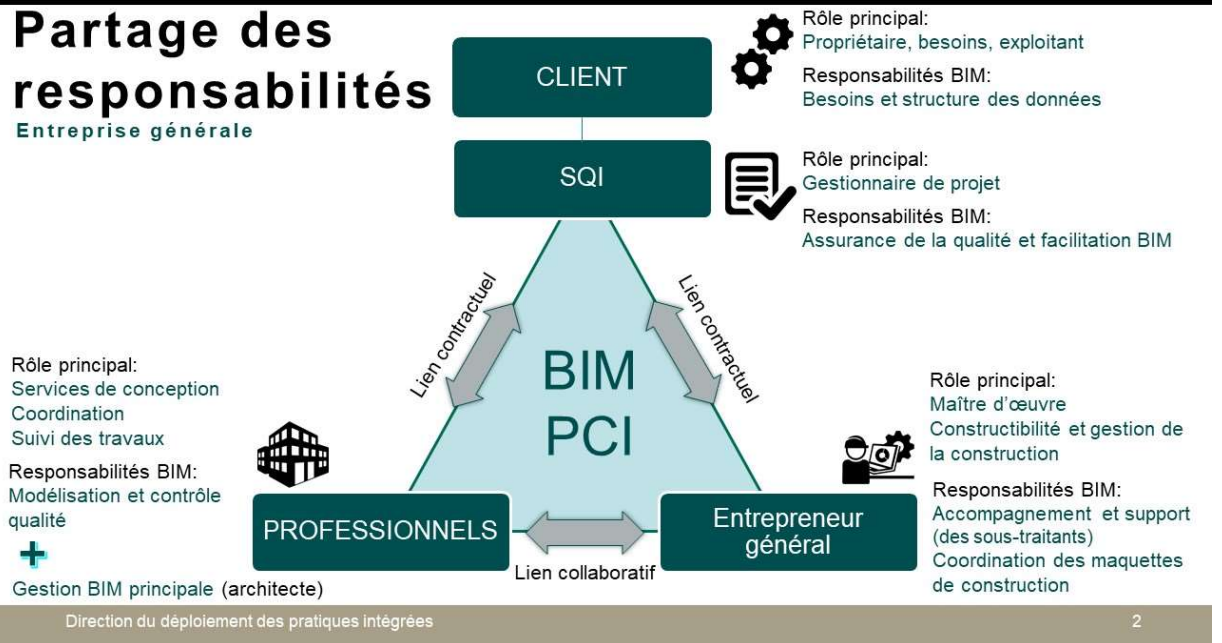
Partage des responsabilités

Entreprise générale

CLIENT

Rôle principal:
Propriétaire, besoins, exploitant

Responsabilités BIM:
Besoins et structure des données

SQI

Rôle principal:
Gestionnaire de projet

Responsabilités BIM:
Assurance de la qualité et facilitation BIM

Lien contractuel

Lien contractuel

BIM
PCI

Rôle principal:
Services de conception
Coordination
Suivi des travaux

Responsabilités BIM:
Modélisation et contrôle qualité

+

Gestion BIM principale (architecte)

PROFESSIONNELS

Lien collaboratif

Entrepreneur général

Rôle principal:
Maître d'œuvre
Constructibilité et gestion de la construction

Responsabilités BIM:
Accompagnement et support (des sous-traitants)
Coordination des maquettes de construction

Direction du déploiement des pratiques intégrées

2